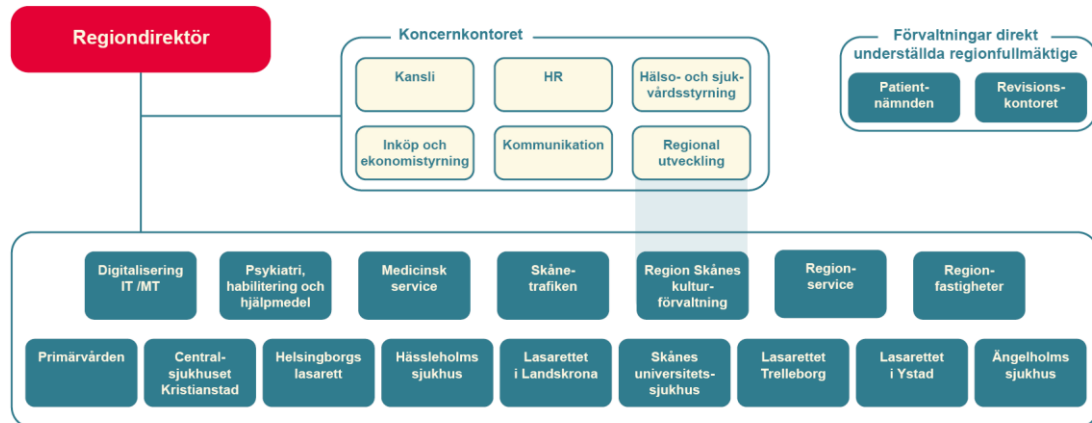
Regiondirektör

Koncernkontoret

Kansli

HR

Hälso- och sjukvårdsstyrning

Inköp och ekonomistyrning

Kommunikation

Regional utveckling

Förvaltningar direkt underställda regionfullmäktige

Patientnämnden

Revisionskontoret

Digitalisering IT /MT

Psykiatri, habilitering och hjälpmedel

Medicinsk service

Skånetrafiken

Region Skånes kulturförvaltning

Regionservice

Regionfastigheter

Primärvården

Centralsjukhuset Kristianstad

Helsingborgs lasarett

Hässleholms sjukhus

Lasarettet i Landskrona

Skånes universitetssjukhus

Lasarettet Trelleborg

Lasarettet i Ystad

Ängelholms sjukhus